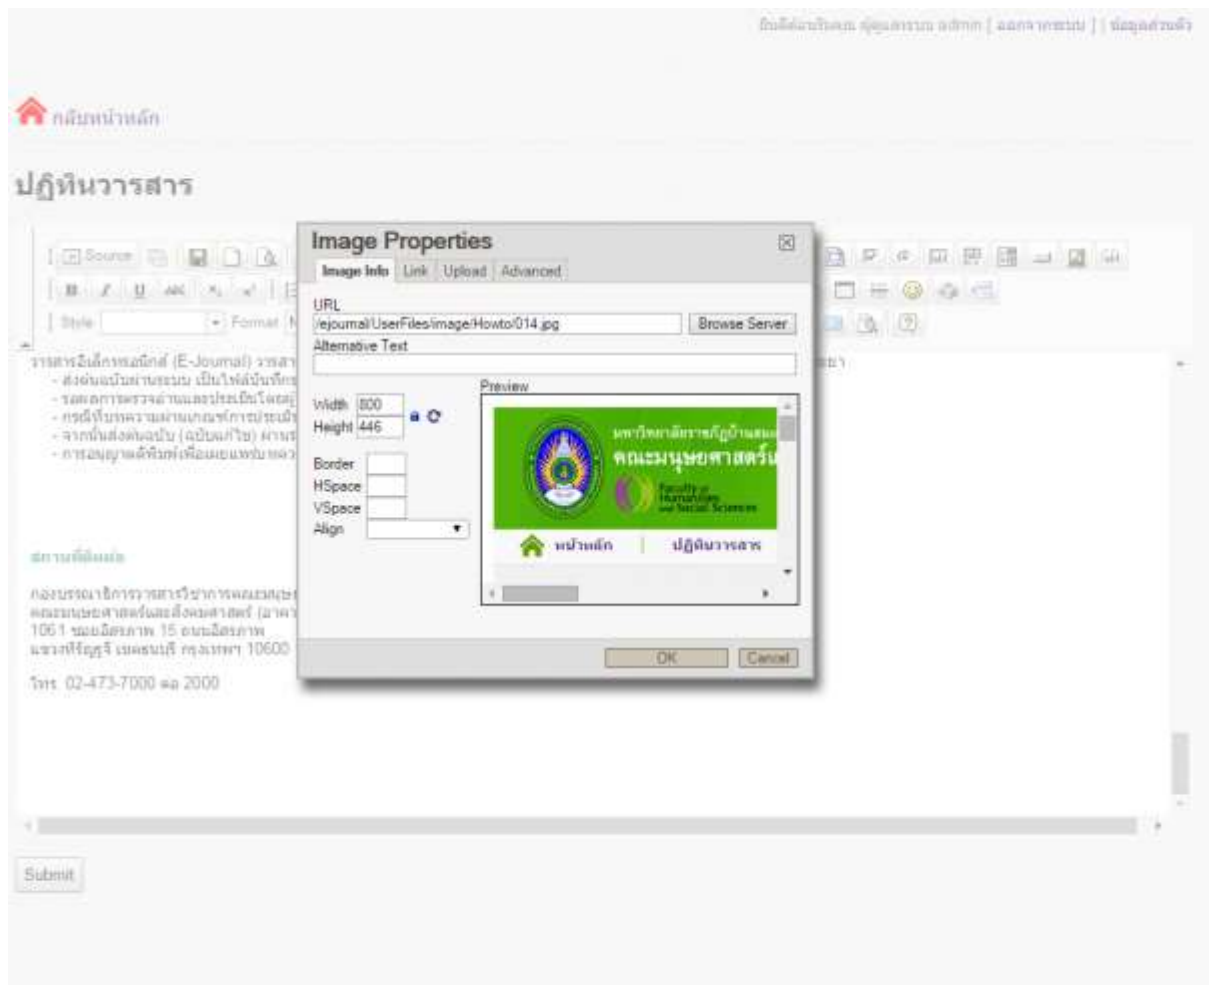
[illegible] admin [ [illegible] ] | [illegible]

กลับหน้าหลัก

ปฏิทินวารสาร

Source

Style Format

วารสารอิเล็กทรอนิกส์ (E-Journal) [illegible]
- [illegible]
- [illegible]
- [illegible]
- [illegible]
- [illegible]

สถานที่ติดต่อ

กองบรรณาธิการวารสาร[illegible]
คณะมนุษยศาสตร์และสังคมศาสตร์ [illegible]
1061 ซอยอิสรภาพ 15 ถนนอิสรภาพ
แขวงหิรัญรูจี เขตธนบุรี กรุงเทพฯ 10600

โทร. 02-473-7000 ต่อ 2000

Image Properties

Image Info | Link | Upload | Advanced

URL
/ejournal/UserFiles/image/Howto/014.jpg
Browse Server

Alternative Text

Width 800
Height 446

Border
HSpace
VSpace
Align

Preview

มหาวิทยาลัยราชภัฏบ้านสม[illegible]
คณะมนุษยศาสตร์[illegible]
Faculty of Humanities and Social Sciences
หน้าหลัก | ปฏิทินวารสาร

OK
Cancel

Submit